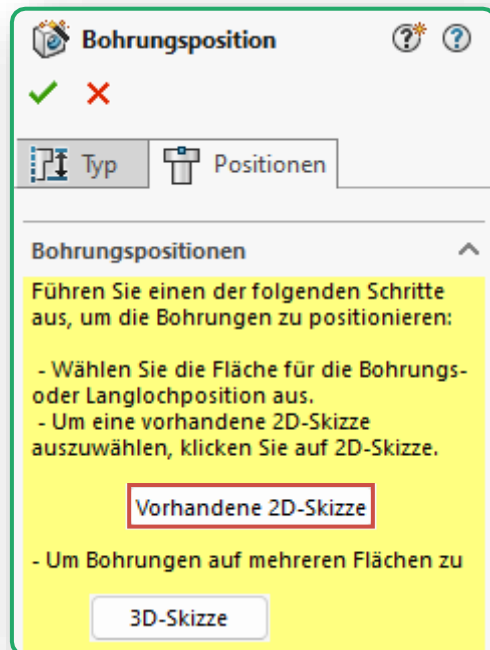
Bohrungsposition

Typ
Positionen

Bohrungspositionen

Führen Sie einen der folgenden Schritte aus, um die Bohrungen zu positionieren:

- Wählen Sie die Fläche für die Bohrungs- oder Langlochposition aus.
- Um eine vorhandene 2D-Skizze auszuwählen, klicken Sie auf 2D-Skizze.

Vorhandene 2D-Skizze

- Um Bohrungen auf mehreren Flächen zu

3D-Skizze